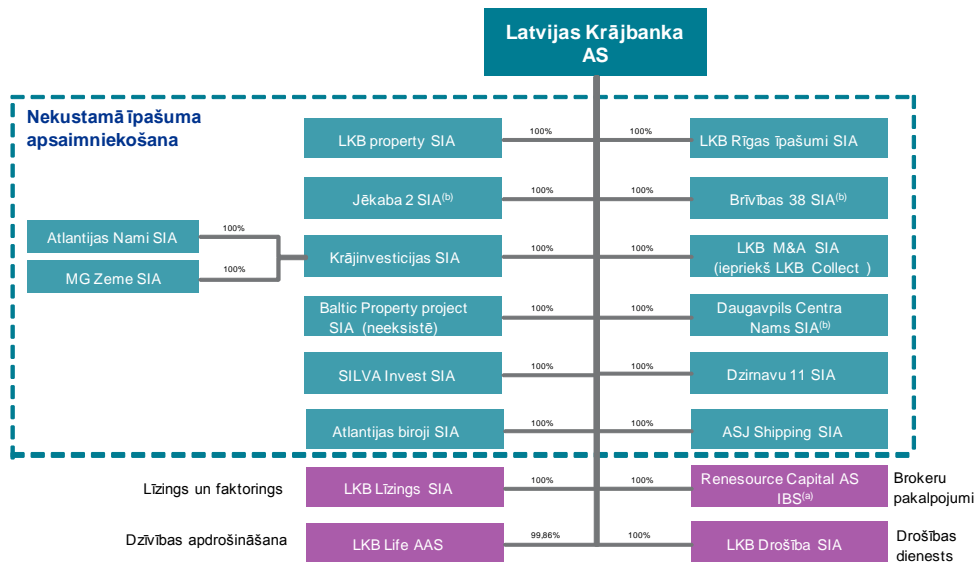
Latvijas Krājbanka AS

Nekustamā īpašuma apsaimniekošana

LKB property SIA
100%
100%
LKB Rīgas īpašumi SIA

Jēkaba 2 SIA$^{(b)}$
100%
100%
Brīvības 38 SIA$^{(b)}$

Atlantijas Nami SIA
100%
MG Zeme SIA
100%
Krājinvesticijas SIA
100%
100%
LKB M&A SIA (iepriekš LKB Collect )

Baltic Property project SIA (neeksistē)
100%
100%
Daugavpils Centra Nams SIA$^{(b)}$

SILVA Invest SIA
100%
100%
Dzirnavu 11 SIA

Atlantijas biroji SIA
100%
100%
ASJ Shipping SIA

Līzings un faktorings
LKB Līzings SIA
100%
100%
Renesource Capital AS IBS$^{(a)}$
Brokeru pakalpojumi

Dzīvības apdrošināšana
LKB Life AAS
99,86%
100%
LKB Drošība SIA
Drošības dienests